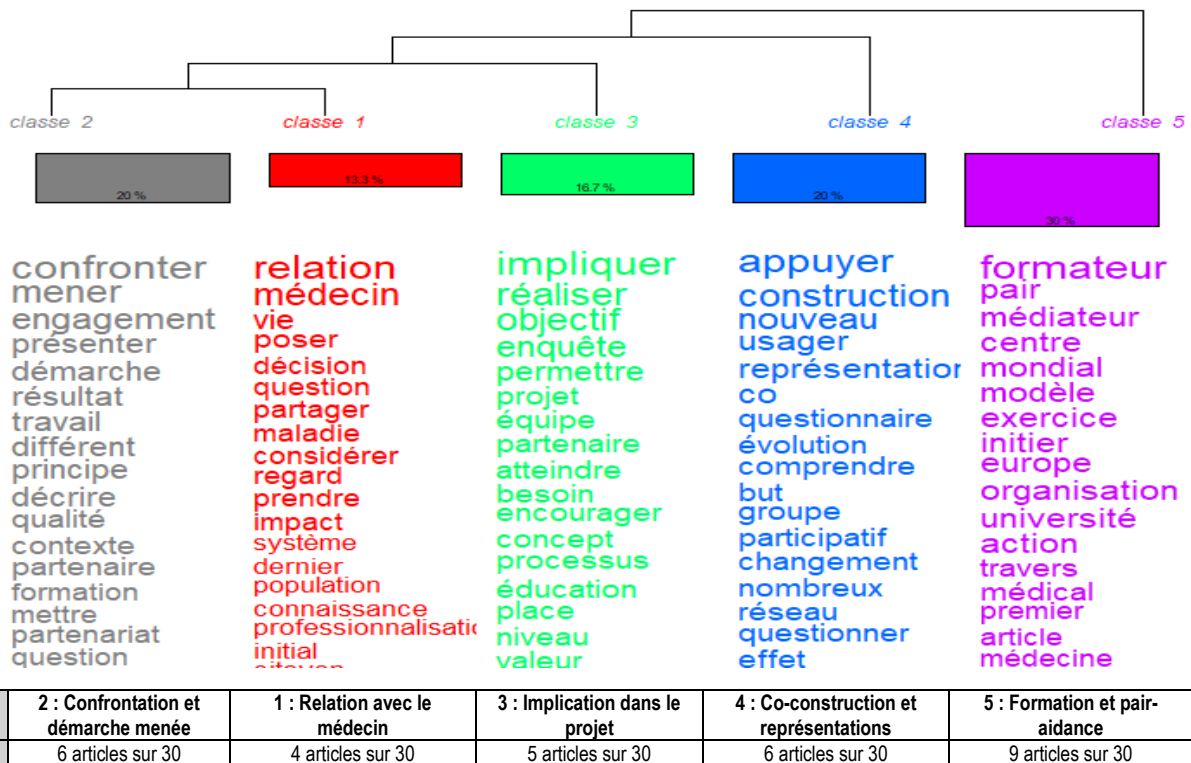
classe 2 classe 1 classe 3 classe 4 classe 5

20 % 13.3 % 16.7 % 20 % 30 %

confronter
mener
engagement
présenter
démarche
résultat
travail
différent
principe
décrire
qualité
contexte
partenaire
formation
mettre
partenariat
question

relation
médecin
vie
poser
décision
question
partager
maladie
considérer
regard
prendre
impact
système
dernier
population
connaissance
professionnalisatio
initial
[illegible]

impliquer
réaliser
objectif
enquête
permettre
projet
équipe
partenaire
atteindre
besoin
encourager
concept
processus
éducation
place
niveau
valeur

appuyer
construction
nouveau
usager
représentatior
co
questionnaire
évolution
comprendre
but
groupe
participatif
changement
nombreux
réseau
questionner
effet

formateur
pair
médiateur
centre
mondial
modèle
exercice
initier
europe
organisation
université
action
travers
médical
premier
article
médecine

| 2 : Confrontation et démarche menée | 1 : Relation avec le médecin | 3 : Implication dans le projet | 4 : Co-construction et représentations | 5 : Formation et pair-aidance |
|---|---|---|---|---|
| 6 articles sur 30 | 4 articles sur 30 | 5 articles sur 30 | 6 articles sur 30 | 9 articles sur 30 |